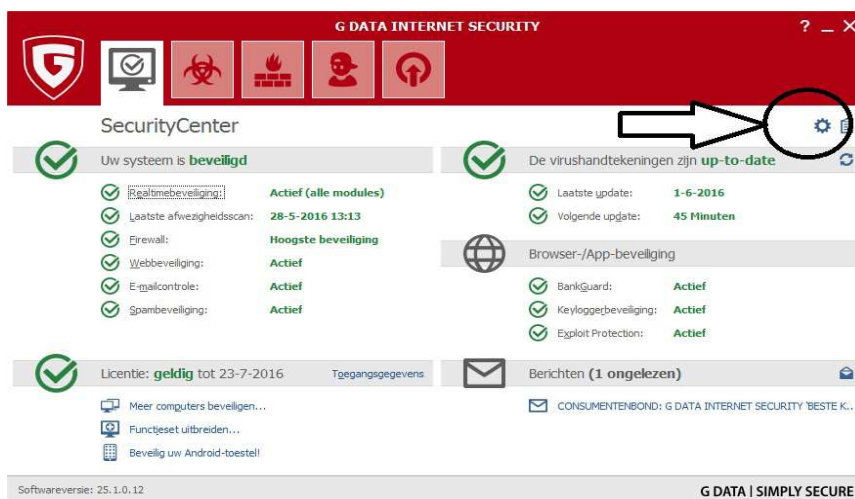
G DATA INTERNET SECURITY

? _ X

SecurityCenter

Uw systeem is beveiligd

Realtimebeveiliging: Actief (alle modules)

Laatste afwezigheidsscan: 28-5-2016 13:13

Firewall: Hoogste beveiliging

Webbeveiliging: Actief

E-mailcontrole: Actief

Spambeveiliging: Actief

De virushandtekeningen zijn up-to-date

Laatste update: 1-6-2016

Volgende update: 45 Minuten

Browser-/App-beveiliging

BankGuard: Actief

Keyloggerbeveiliging: Actief

Exploit Protection: Actief

Licentie: geldig tot 23-7-2016

Toegangsgegevens

Meer computers beveiligen...

Functieset uitbreiden...

Beveilig uw Android-toestel!

Berichten (1 ongelezen)

CONSUMENTENBOND: G DATA INTERNET SECURITY 'BESTE K...

Softwareversie: 25.1.0.12

G DATA | SIMPLY SECURE